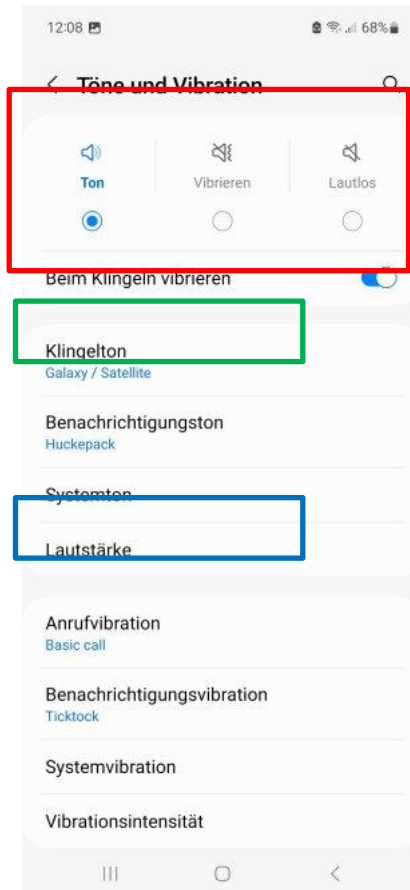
12:08

68%

Töne und Vibration

Ton

Vibrieren

Lautlos

Beim Klingeln vibrieren

Klingelton
Galaxy / Satellite

Benachrichtigungston
Huckepack

Systemton

Lautstärke

Anrufvibration
Basic call

Benachrichtigungsvibration
Ticktock

Systemvibration

Vibrationsintensität